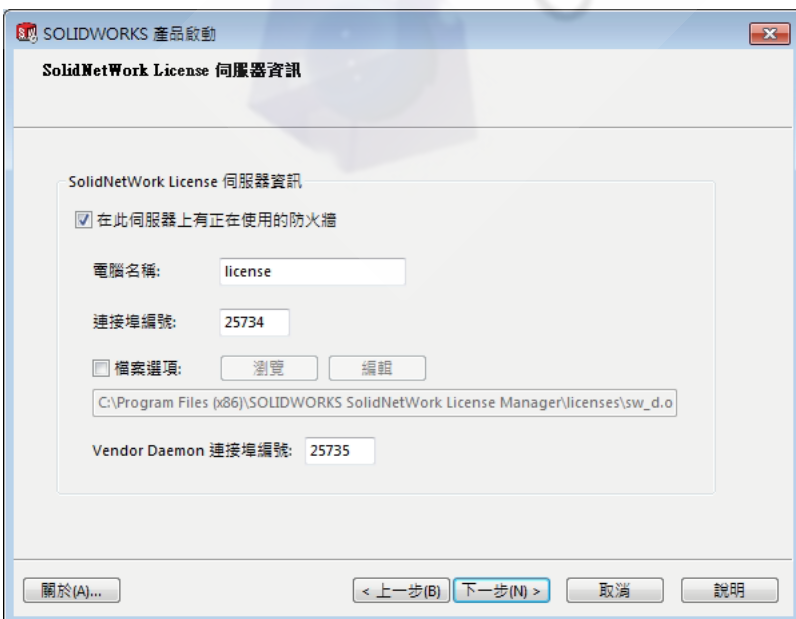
SOLIDWORKS 產品啟動

SolidNetWork License 伺服器資訊

SolidNetWork License 伺服器資訊

在此伺服器上有正在使用的防火牆

電腦名稱: license

連接埠編號: 25734

檔案選項: 瀏覽 編輯

C:\Program Files (x86)\SOLIDWORKS SolidNetWork License Manager\licenses\sw_d.o

Vendor Daemon 連接埠編號: 25735

關於(A)...

< 上一步(B) 下一步(N) > 取消 說明